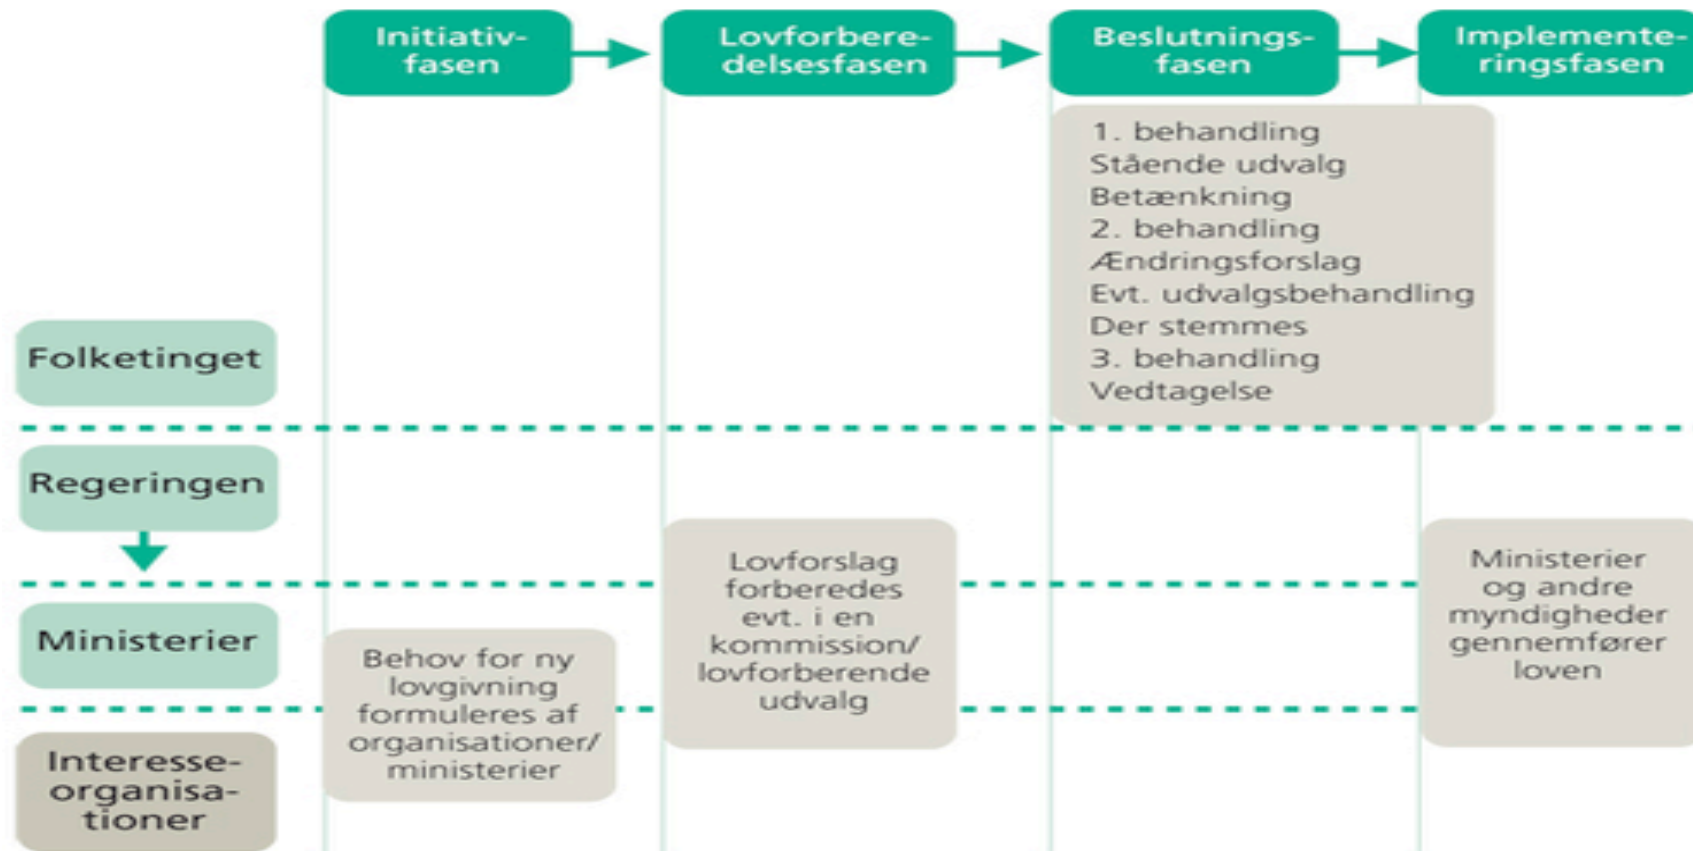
Initiativfasen

Lovforberedelsesfasen

Beslutningsfasen

Implementeringsfasen

1. behandling
Stående udvalg
Betænkning
2. behandling
Ændringsforslag
Evt. udvalgsbehandling
Der stemmes
3. behandling
Vedtagelse

Folketinget

Regeringen

Ministerier

Interesseorganisationer

Behov for ny lovgivning formuleres af organisationer/ ministerier

Lovforslag forberedes evt. i en kommission/ lovforberende udvalg

Ministerier og andre myndigheder gennemfører loven